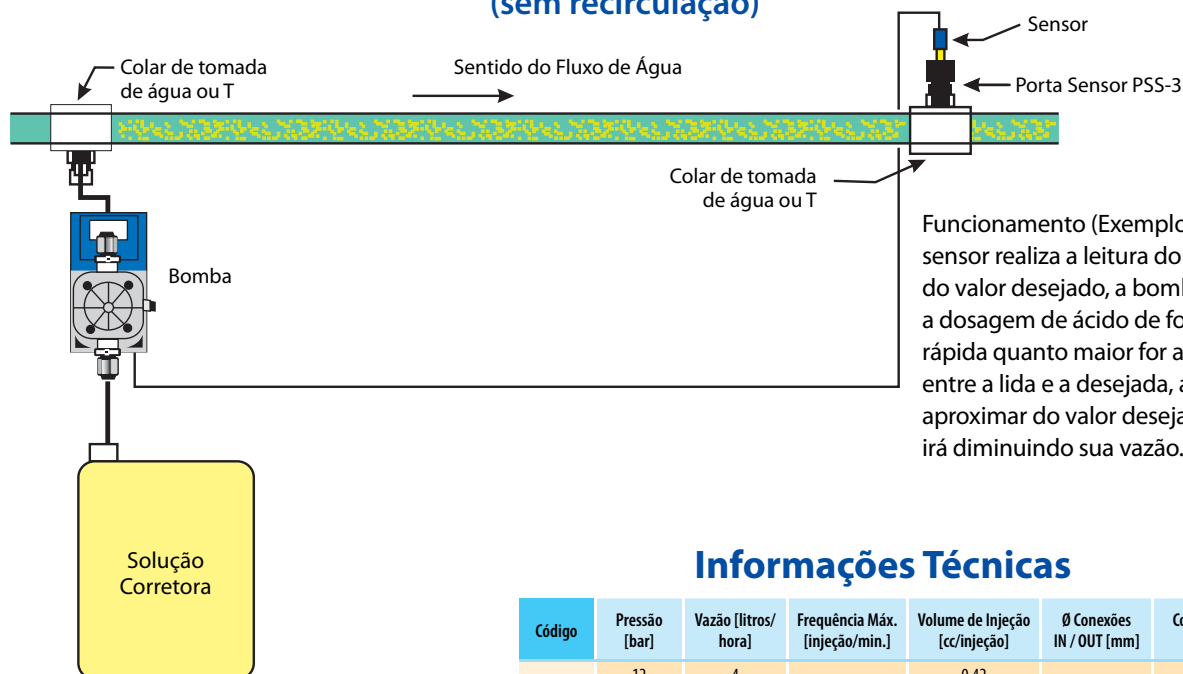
(sem recirculação)

Sensor

Colar de tomada de água ou T

Sentido do Fluxo de Água

Porta Sensor PSS-3

Colar de tomada de água ou T

Bomba

Funcionamento (Exemplo sensor realiza a leitura do do valor desejado, a bomb a dosagem de ácido de fo rápida quanto maior for a entre a lida e a desejada, a aproximar do valor deseja irá diminuindo sua vazão.

Solução Corretora

Informações Técnicas

| Código | Pressão [bar] | Vazão [litros/ hora] | Frequência Máx. [injeção/min.] | Volume de Injeção [cc/injeção] | Ø Conexões IN / OUT [mm] | Co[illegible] |
|---|---|---|---|---|---|---|
| | 12 | 4 | | 0,42 | | |